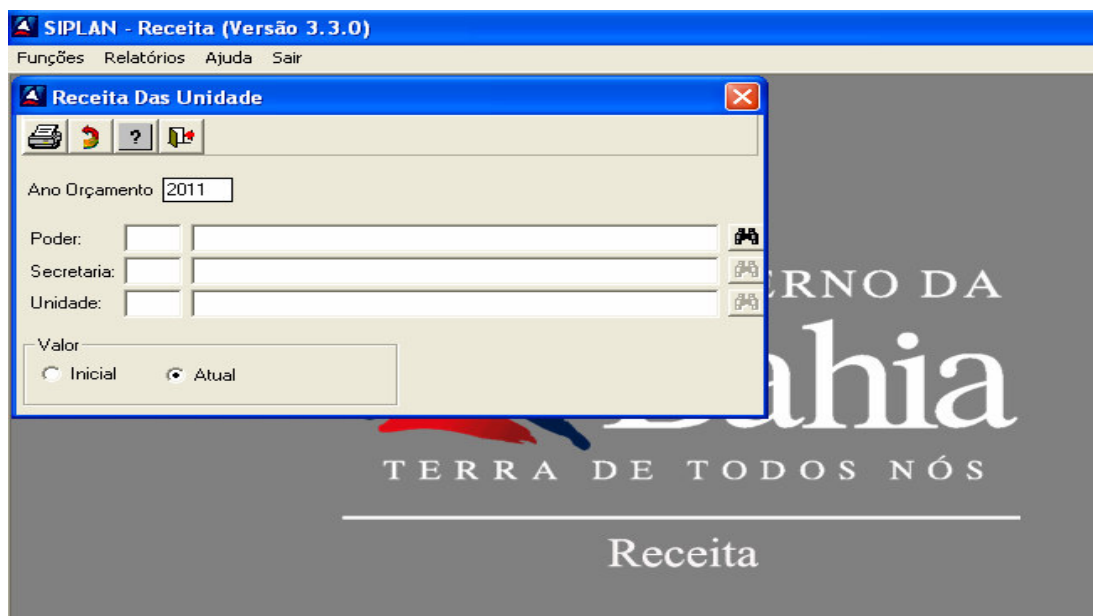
SIPLAN - Receita (Versão 3.3.0)

Funções Relatórios Ajuda Sair

Receita Das Unidade

?

Ano Orçamento 2011

Poder:

Secretaria:

Unidade:

Valor

Inicial

Atual

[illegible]RNO DA

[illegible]ahia

TERRA DE TODOS NÓS

Receita